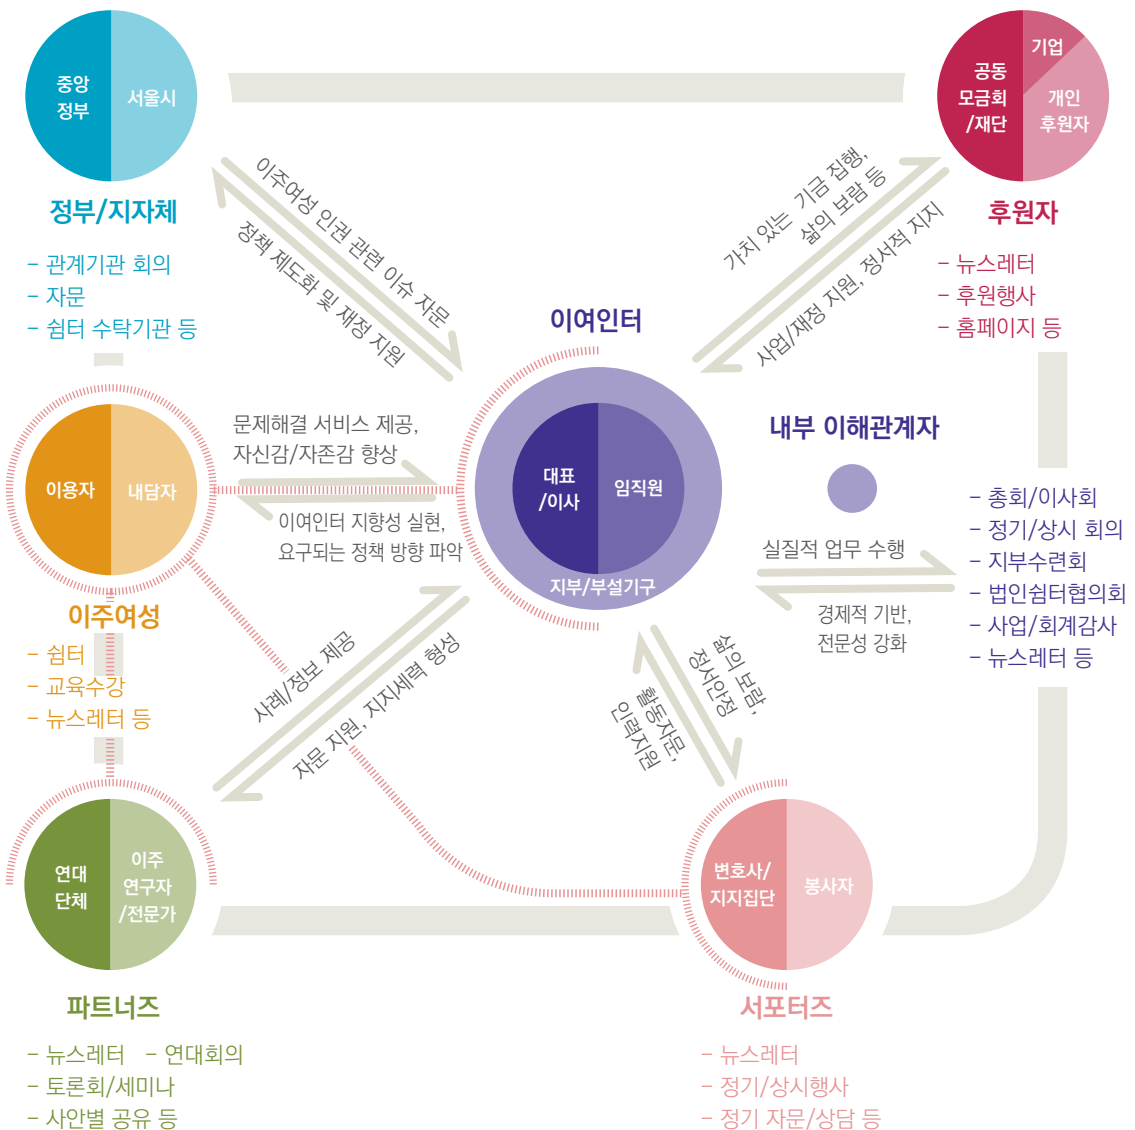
중앙 정부

서울시

정부/지자체

- 관계기관 회의
- 자문
- 쉼터 수탁기관 등

기업

공동 모금회 /재단

개인 후원자

후원자

- 뉴스레터
- 후원행사
- 홈페이지 등

이주여성 인권 관련 이슈 자문

정책 제도화 및 재정 지원

가치 있는 기금 집행, 삶의 보람 등

사업/재정 지원, 정서적 지지

이여인터

대표 /이사

임직원

지부/부설기구

내부 이해관계자

- 총회/이사회
- 정기/상시 회의
- 지부수련회
- 법인쉼터협의회
- 사업/회계감사
- 뉴스레터 등

이용자

내담자

이주여성

- 쉼터
- 교육수강
- 뉴스레터 등

문제해결 서비스 제공, 자신감/자존감 향상

이여인터 지향성 실현, 요구되는 정책 방향 파악

실질적 업무 수행

경제적 기반, 전문성 강화

사례/정보 제공

자문 지원, 지지세력 형성

삶의 보람, 정서안정

활동지원, 인력지원

연대 단체

이주 연구자 /전문가

파트너즈

- 뉴스레터 - 연대회의
- 토론회/세미나
- 사안별 공유 등

변호사/ 지지집단

봉사자

서포터즈

- 뉴스레터
- 정기/상시행사
- 정기 자문/상담 등